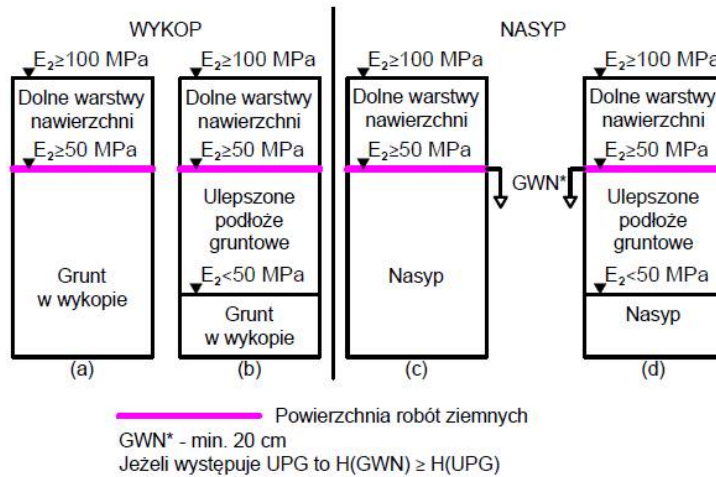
WYKOP

NASYP

$E_2$≥100 MPa
Dolne warstwy nawierzchni
$E_2$≥50 MPa
Grunt w wykopie
(a)

$E_2$≥100 MPa
Dolne warstwy nawierzchni
$E_2$≥50 MPa
Ulepszone podłoże gruntowe
$E_2$<50 MPa
Grunt w wykopie
(b)

$E_2$≥100 MPa
Dolne warstwy nawierzchni
$E_2$≥50 MPa
Nasyp
(c)

GWN*

$E_2$≥100 MPa
Dolne warstwy nawierzchni
$E_2$≥50 MPa
Ulepszone podłoże gruntowe
$E_2$<50 MPa
Nasyp
(d)

Powierzchnia robót ziemnych
GWN* - min. 20 cm
Jeżeli występuje UPG to H(GWN) ≥ H(UPG)